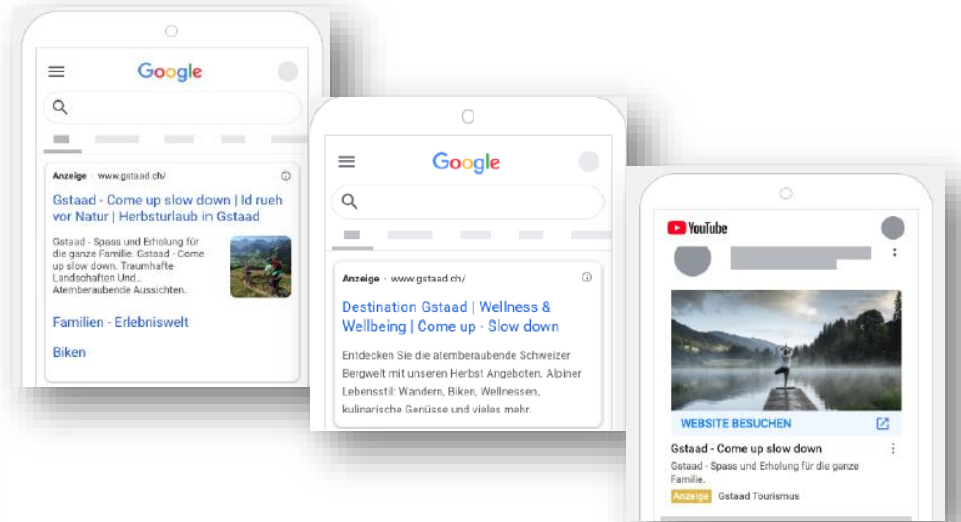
Google

Anzeige · www.gstaad.ch/

Gstaad - Come up slow down | Id rueh vor Natur | Herbsturlaub in Gstaad

Gstaad - Spass und Erholung für die ganze Familie. Gstaad - Come up slow down. Traumhafte Landschaften Und... Atemberaubende Aussichten.

Familien - Erlebniswelt

Biken

Google

Anzeige · www.gstaad.ch/

Destination Gstaad | Wellness & Wellbeing | Come up - Slow down

Entdecken Sie die atemberaubende Schweizer Bergwelt mit unseren Herbst Angeboten. Alpiner Lebensstil: Wandern, Biken, Wellnessen, kulinarische Genüsse und vieles mehr.

YouTube

WEBSITE BESUCHEN

Gstaad - Come up slow down

Gstaad - Spass und Erholung für die ganze Familie.

Anzeige Gstaad Tourismus